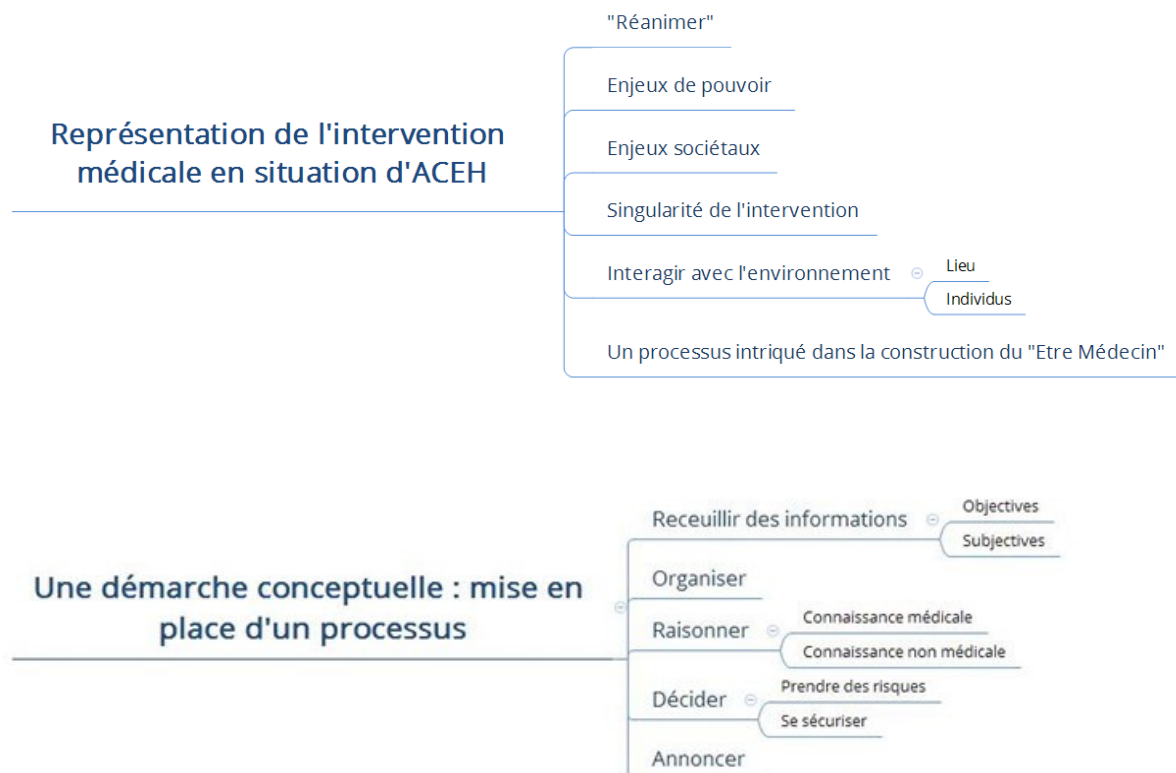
Représentation de l'intervention médicale en situation d'ACEH

"Réanimer"

Enjeux de pouvoir

Enjeux sociétaux

Singularité de l'intervention

Interagir avec l'environnement

Lieu

Individus

Un processus intriqué dans la construction du "Etre Médecin"

Une démarche conceptuelle : mise en place d'un processus

Receuillir des informations

Objectives

Subjectives

Organiser

Raisonner

Connaissance médicale

Connaissance non médicale

Décider

Prendre des risques

Se sécuriser

Annoncer